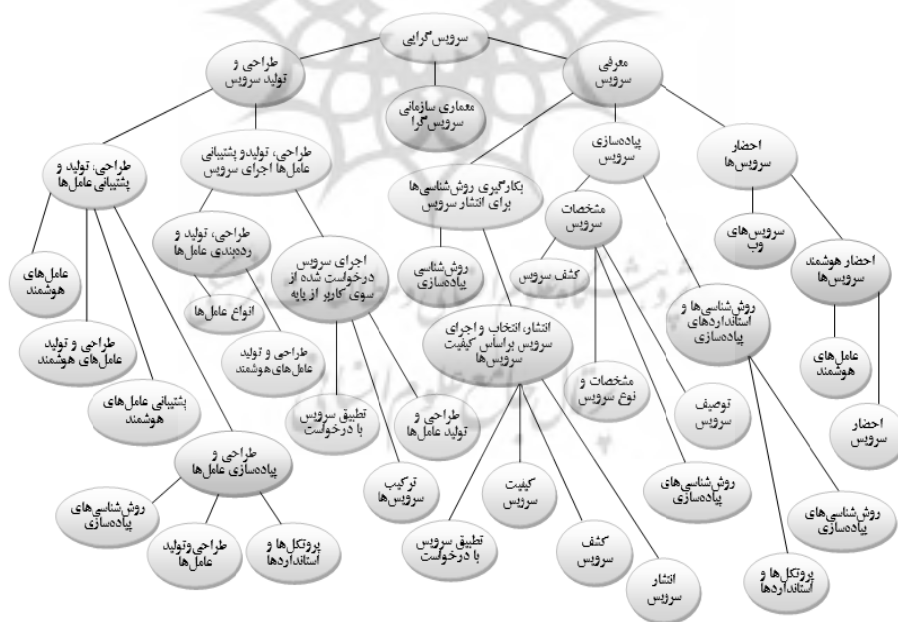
سرویس‌گرایی

طراحی و تولید سرویس

معماری سازمانی سرویس‌گرا

معرفی سرویس

طراحی، تولید و پشتیبانی عامل‌ها

طراحی، تولید و پشتیبانی عامل‌ها اجرای سرویس

بکارگیری روش‌شناسی‌ها برای انتشار سرویس

پیاده‌سازی سرویس

احضار سرویس‌ها

طراحی، تولید و رده‌بندی عامل‌ها

مشخصات سرویس

سرویس‌های وب

عامل‌های هوشمند

اجرای سرویس درخواست شده از سوی کاربر از پایه

روش‌شناسی پیاده‌سازی

کشف سرویس

احضار هوشمند سرویس‌ها

انواع عامل‌ها

روش‌شناسی‌ها و استانداردهای پیاده‌سازی

طراحی و تولید عامل‌های هوشمند

انتشار، انتخاب و اجرای سرویس براساس کیفیت سرویس‌ها

طراحی و تولید عامل‌های هوشمند

عامل‌های هوشمند

مشخصات و نوع سرویس

پشتیبانی عامل‌های هوشمند

تطبیق سرویس با درخواست

طراحی و تولید عامل‌ها

توصیف سرویس

احضار سرویس

طراحی و پیاده‌سازی عامل‌ها

ترکیب سرویس‌ها

کیفیت سرویس

روش‌شناسی‌های پیاده‌سازی

روش‌شناسی‌های پیاده‌سازی

روش‌شناسی‌های پیاده‌سازی

طراحی و تولید عامل‌ها

پروتکل‌ها و استانداردها

تطبیق سرویس با درخواست

کشف سرویس

پروتکل‌ها و استانداردها

انتشار سرویس